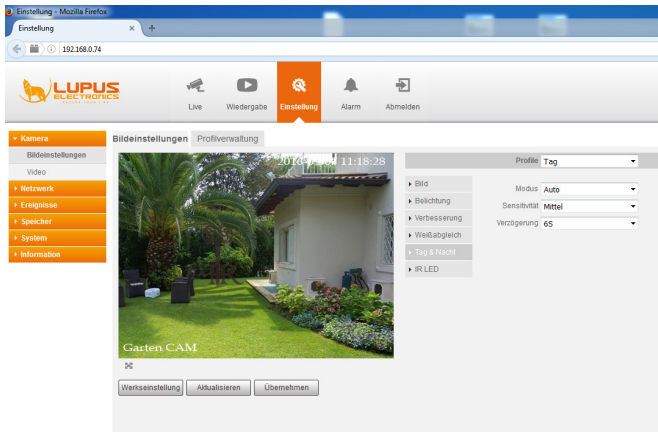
Einstellung - Mozilla Firefox
Einstellung
192.168.0.74

LUPUS ELECTRONICS

Live Wiedergabe Einstellung Alarm Abmelden

Kamera
Bildeinstellungen
Video
Netzwerk
Ereignisse
Speicher
System
Information

Bildeinstellungen Profilverwaltung

2016-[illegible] 11:18:28
Garten CAM

Werkseinstellung Aktualisieren Übernehmen

Profile Tag

Bild
Belichtung
Verbesserung
Weißabgleich
Tag & Nacht
IR LED

Modus Auto
Sensitivität Mittel
Verzögerung 6S